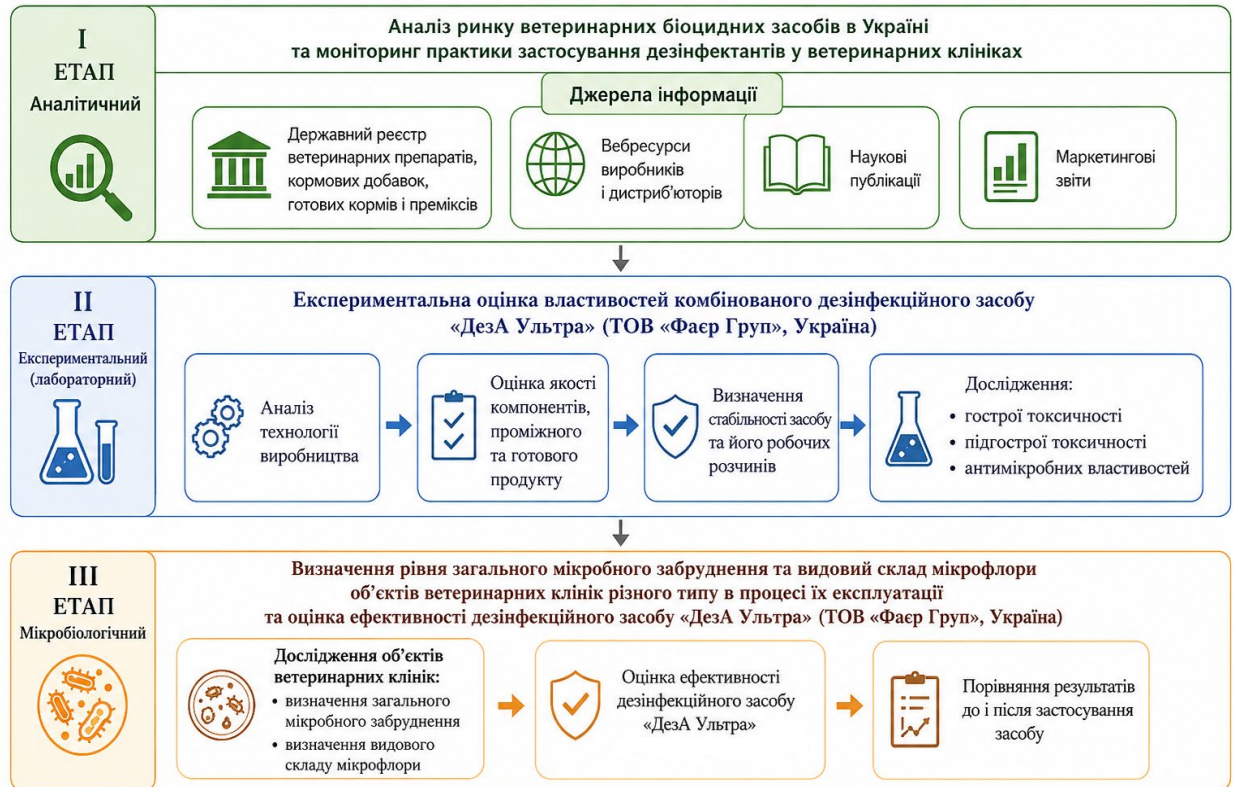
I
ЕТАП
Аналітичний

Аналіз ринку ветеринарних біоцидних засобів в Україні та моніторинг практики застосування дезінфектантів у ветеринарних клініках

Джерела інформації

Державний реєстр ветеринарних препаратів, кормових добавок, готових кормів і преміксів

Вебресурси виробників і дистриб'юторів

Наукові публікації

Маркетингові звіти

II
ЕТАП
Експериментальний (лабораторний)

Експериментальна оцінка властивостей комбінованого дезінфекційного засобу «ДезА Ультра» (ТОВ «Фаєр Груп», Україна)

Аналіз технології виробництва

Оцінка якості компонентів, проміжного та готового продукту

Визначення стабільності засобу та його робочих розчинів

Дослідження:
• гострої токсичності
• підгострої токсичності
• антимікробних властивостей

III
ЕТАП
Мікробіологічний

Визначення рівня загального мікробного забруднення та видовий склад мікрофлори об'єктів ветеринарних клінік різного типу в процесі їх експлуатації та оцінка ефективності дезінфекційного засобу «ДезА Ультра» (ТОВ «Фаєр Груп», Україна)

Дослідження об'єктів ветеринарних клінік:
• визначення загального мікробного забруднення
• визначення видового складу мікрофлори

Оцінка ефективності дезінфекційного засобу «ДезА Ультра»

Порівняння результатів до і після застосування засобу